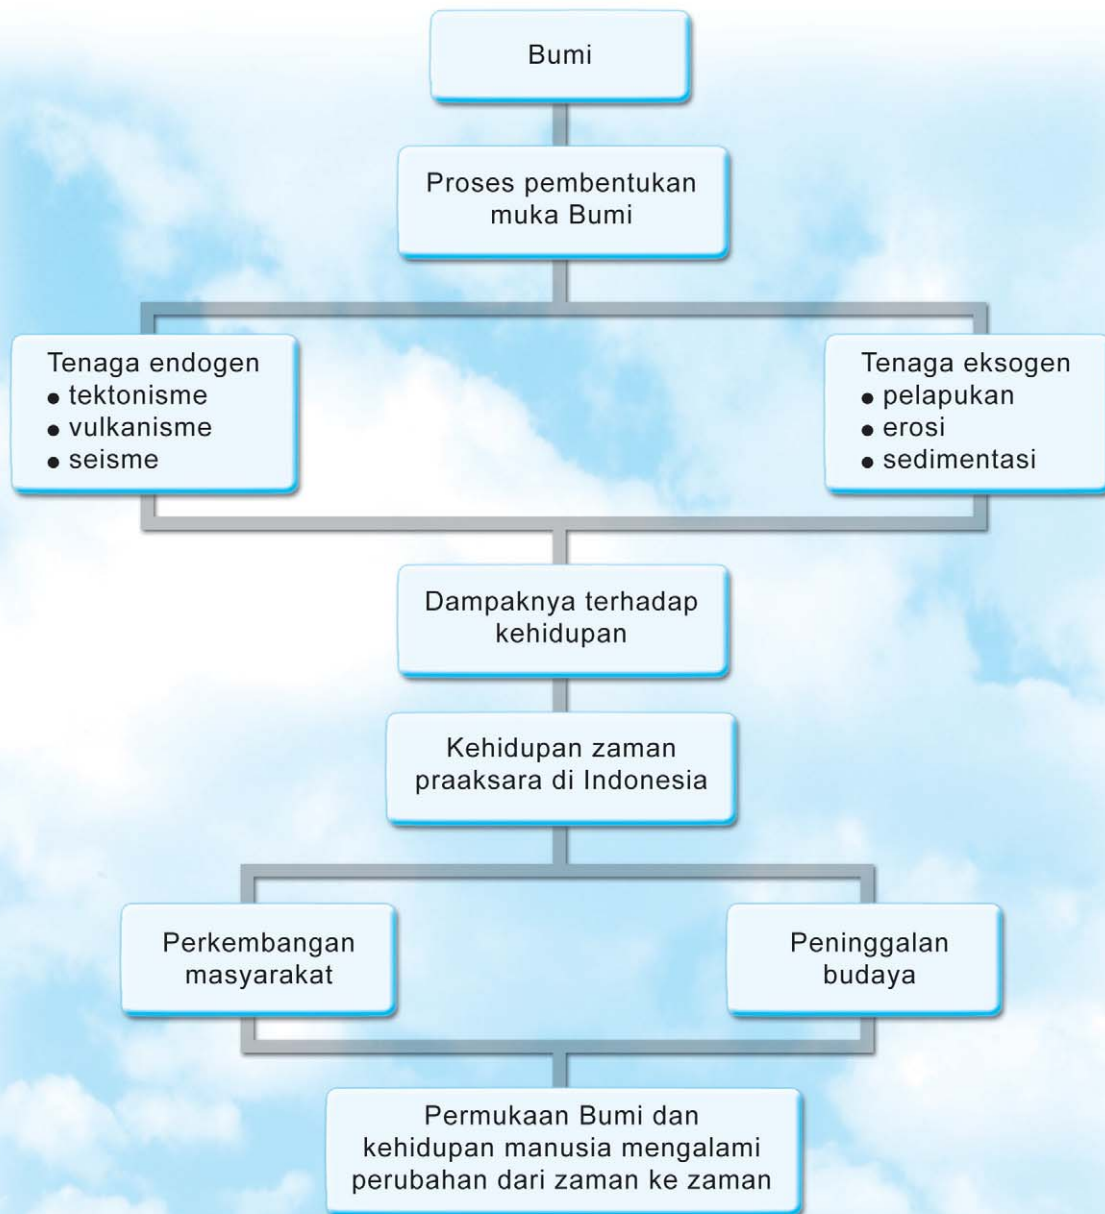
Bumi

Proses pembentukan muka Bumi

Tenaga endogen
- tektonisme
- vulkanisme
- seisme

Tenaga eksogen
- pelapukan
- erosi
- sedimentasi

Dampaknya terhadap kehidupan

Kehidupan zaman praaksara di Indonesia

Perkembangan masyarakat

Peninggalan budaya

Permukaan Bumi dan kehidupan manusia mengalami perubahan dari zaman ke zaman